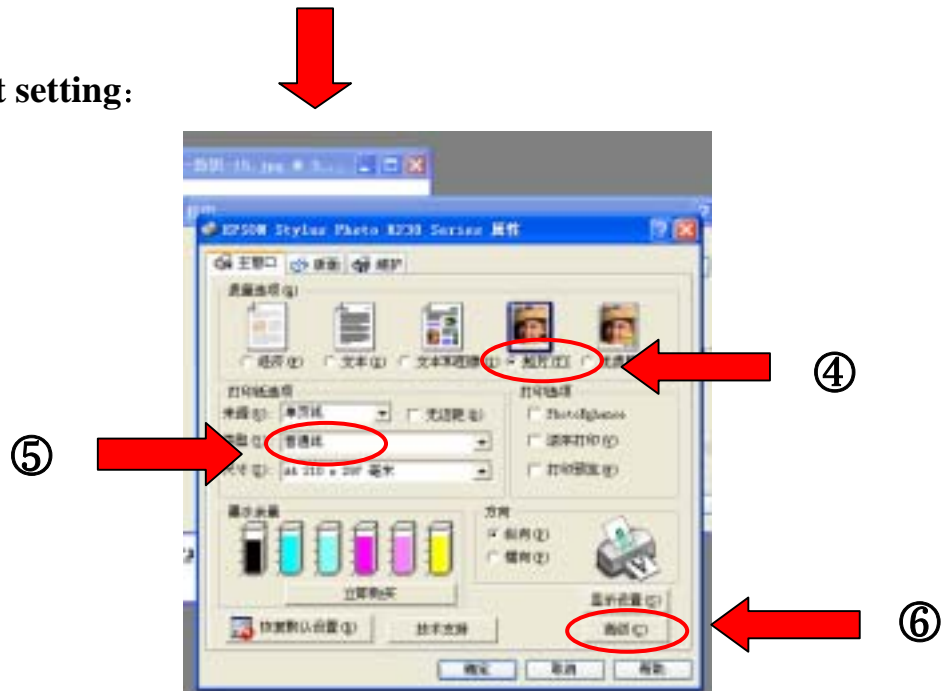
t setting:

EPSON Stylus Photo R230 Series 属性

主窗口 页面 维护

质量选项(Q)

草稿(D) 文本(E) 文本和图像(I) 照片(T) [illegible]

打印纸选项

来源(S): 单页纸 无边距(B)

类型(Y): 普通纸

尺寸(Z): A4 210 x 297 毫米

打印选项

PhotoEnhance

反面打印(U)

打印预览(W)

墨水余量

立即购买

方向

纵向(O)

横向(L)

显示设置(W)

恢复默认设置(D)

技术支持

高级(C)

确定 取消 帮助

④

⑤

⑥